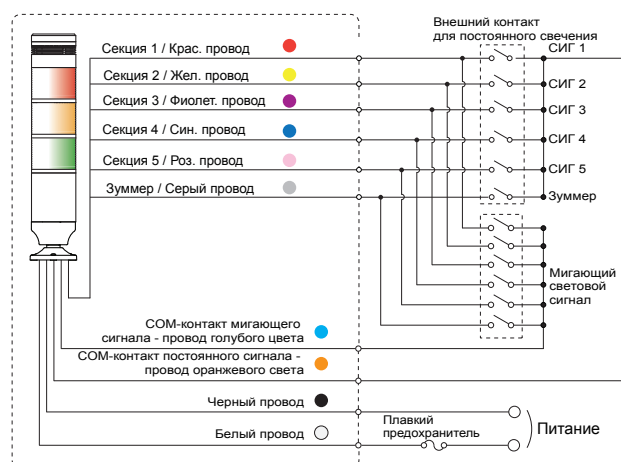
Внешний контакт для постоянного свечения

Секция 1 / Крас. провод

Секция 2 / Жел. провод

Секция 3 / Фиолет. провод

Секция 4 / Син. провод

Секция 5 / Роз. провод

Зуммер / Серый провод

СИГ 1

СИГ 2

СИГ 3

СИГ 4

СИГ 5

Зуммер

Мигающий световой сигнал

COM-контакт мигающего сигнала - провод голубого цвета

COM-контакт постоянного сигнала - провод оранжевого света

Черный провод

Белый провод

Плавкий предохранитель

Питание